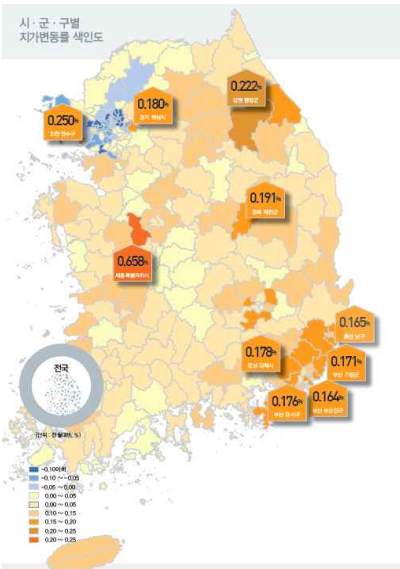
시 · 군 · 구별
지가변동률 색인도

0.250%
인천 연수구

0.180%
경기 하남시

0.222%
강원 평창군

0.191%
경북 예천군

0.658%
세종특별자치시

0.165%
울산 남구

0.178%
경남 김해시

0.171%
부산 기장군

0.176%
부산 강서구

0.164%
부산 해운대구

전국

(단위 : 전월대비, %)

-0.10이하
-0.10 ~ -0.05
-0.05 ~ 0.00
0.00 ~ 0.05
0.05 ~ 0.10
0.10 ~ 0.15
0.15 ~ 0.20
0.20 ~ 0.25
0.25 초과